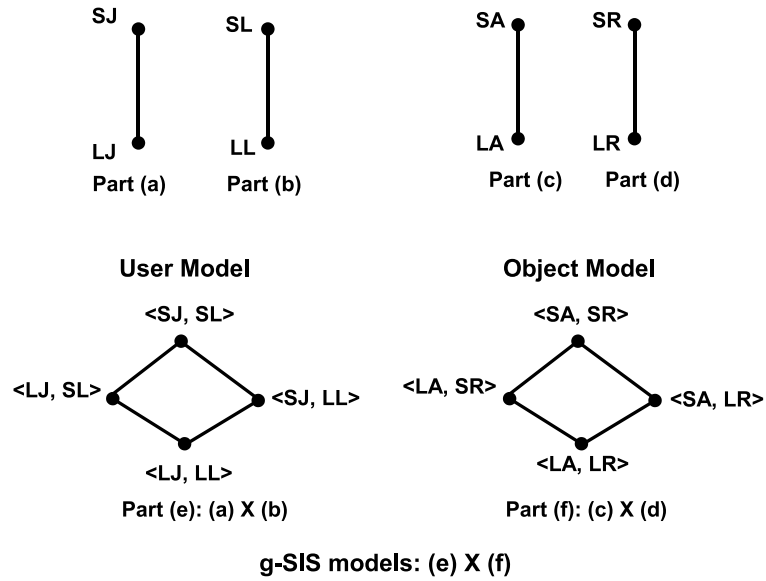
SJ
LJ
Part (a)

SL
LL
Part (b)

SA
LA
Part (c)

SR
LR
Part (d)

User Model

<SJ, SL>
<LJ, SL>
<SJ, LL>
<LJ, LL>

Part (e): (a) X (b)

Object Model

<SA, SR>
<LA, SR>
<SA, LR>
<LA, LR>

Part (f): (c) X (d)

g-SIS models: (e) X (f)